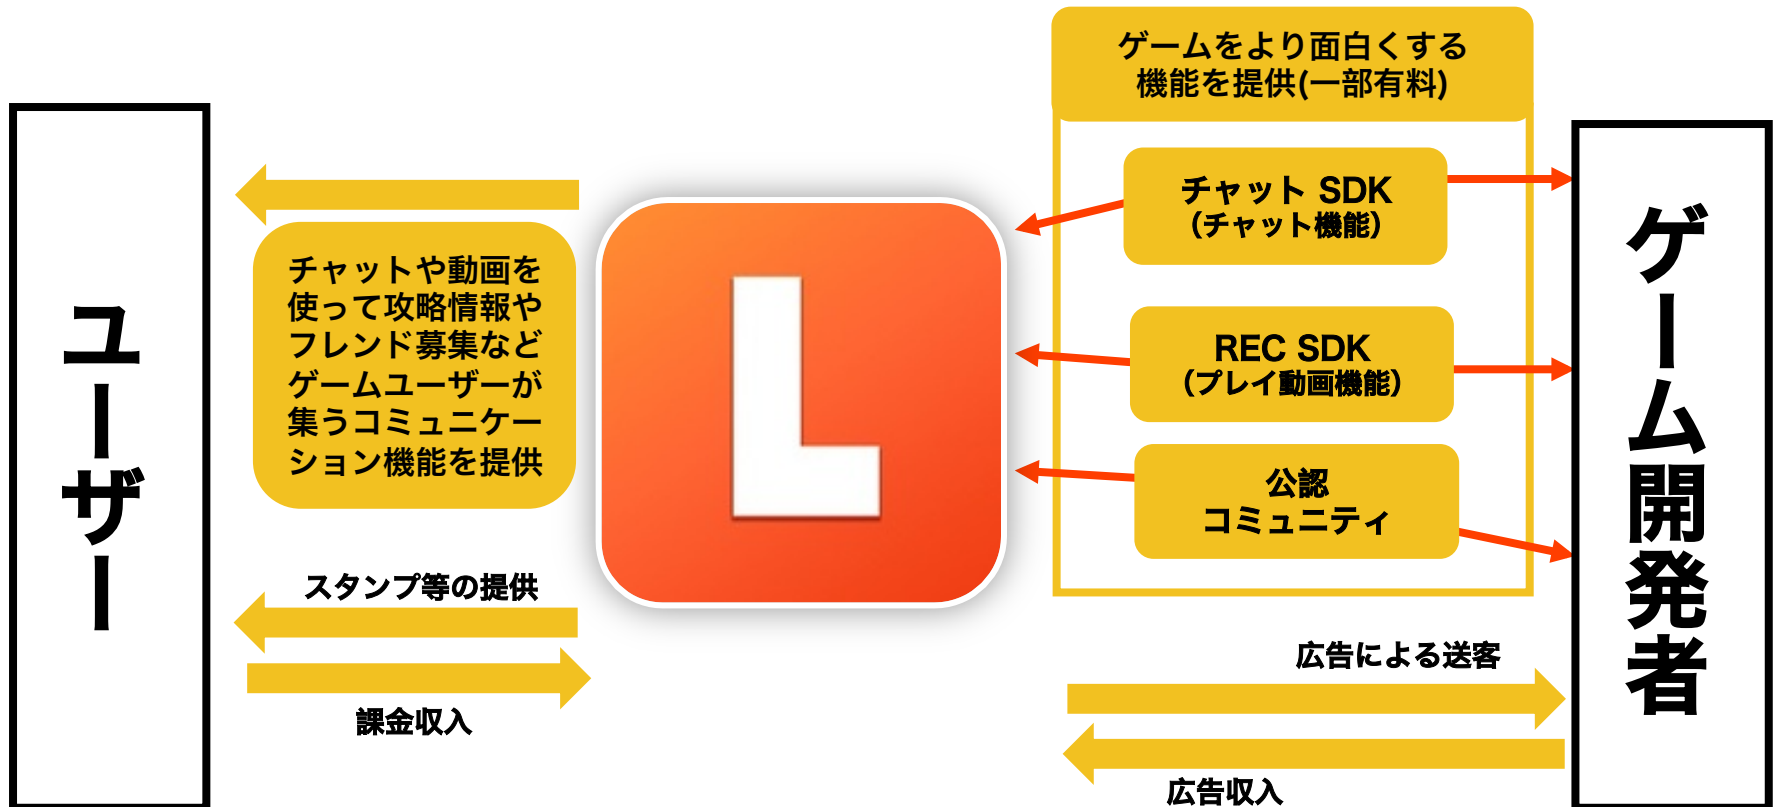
ユーザー

チャットや動画を使って攻略情報やフレンド募集などゲームユーザーが集うコミュニケーション機能を提供

スタンプ等の提供

課金収入

L

ゲームをより面白くする機能を提供(一部有料)

チャット SDK
(チャット機能)

REC SDK
(プレイ動画機能)

公認
コミュニティ

広告による送客

広告収入

ゲーム開発者